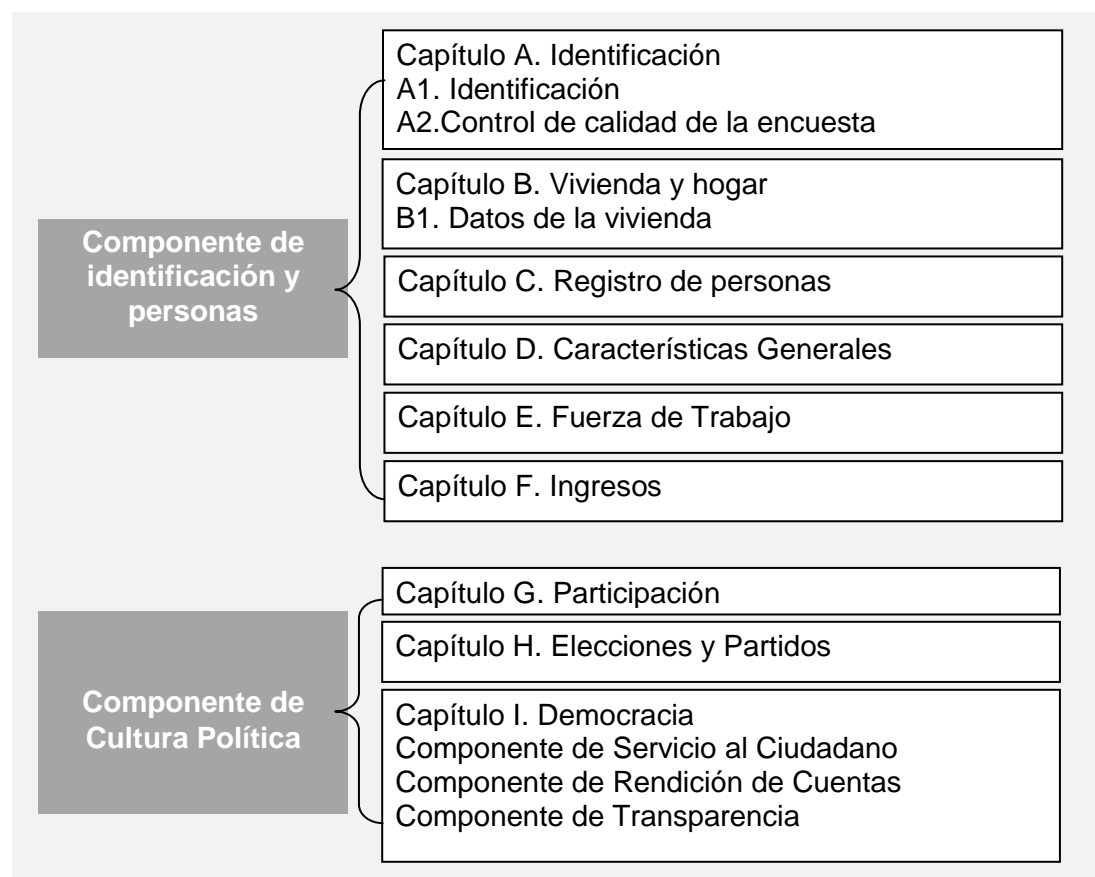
Componente de identificación y personas

Capítulo A. Identificación
A1. Identificación
A2.Control de calidad de la encuesta

Capítulo B. Vivienda y hogar
B1. Datos de la vivienda

Capítulo C. Registro de personas

Capítulo D. Características Generales

Capítulo E. Fuerza de Trabajo

Capítulo F. Ingresos

Componente de Cultura Política

Capítulo G. Participación

Capítulo H. Elecciones y Partidos

Capítulo I. Democracia
Componente de Servicio al Ciudadano
Componente de Rendición de Cuentas
Componente de Transparencia